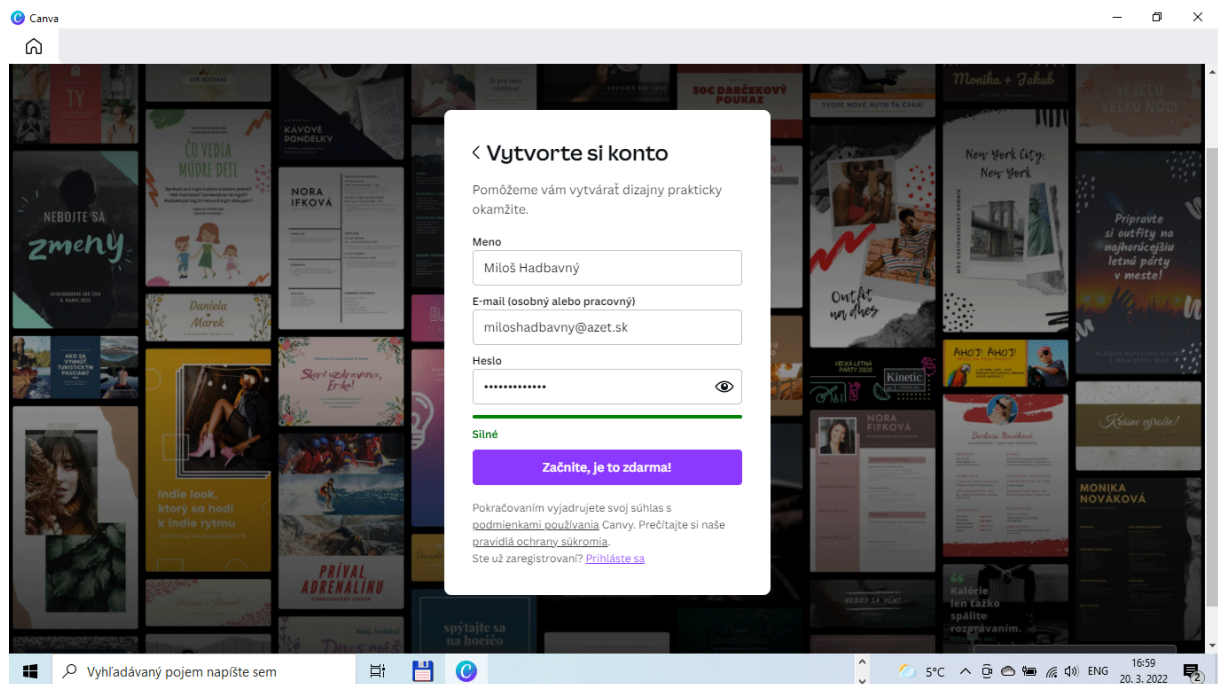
Canva

Vytvorte si konto

Pomôžeme vám vytvárať dizajny prakticky okamžite.

Meno
Miloš Hadbavný

E-mail (osobný alebo pracovný)
miloshadbavny@azet.sk

Heslo
•••••••••••••

Silné

Začnite, je to zdarma!

Pokračovaním vyjadrujete svoj súhlas s podmienkami používania Canvy. Prečítajte si naše pravidlá ochrany súkromia.
Ste už zaregistrovaní? Prihláste sa

TY
ČO VEDIA MÚDRE DETI
KÁVOVÉ PONDELKY
NORA IFKOVÁ
SOC DARČEKOVÝ POUKAZ
Monika + Jakub
VESELÚ VEČKU NOC!
NEBOJTE SA zmeny
Daniela Marek
New York City, New York
Pripravte si outfity na najhorúcejšiu letnú párty v meste!
AKO SA VYHNÚŤ TURISTICKÝM PASCIAM?
Skoré uzdravenie, Erika!
Out fit na dnes
Kinetic
AHOJ! AHOJ!
NORA FIFKOVÁ
Krásne sviatky!
Indie look, ktorý sa hodí k indie rytmu
PRÍVAL ADRENALÍNU
MONIKA NOVÁKOVÁ
spýtajte sa na hocičo
Kalórie len ťažko spálite rozprávaním.

Vyhľadávaný pojem napíšte sem
5°C
ENG
16:59
20. 3. 2022
2